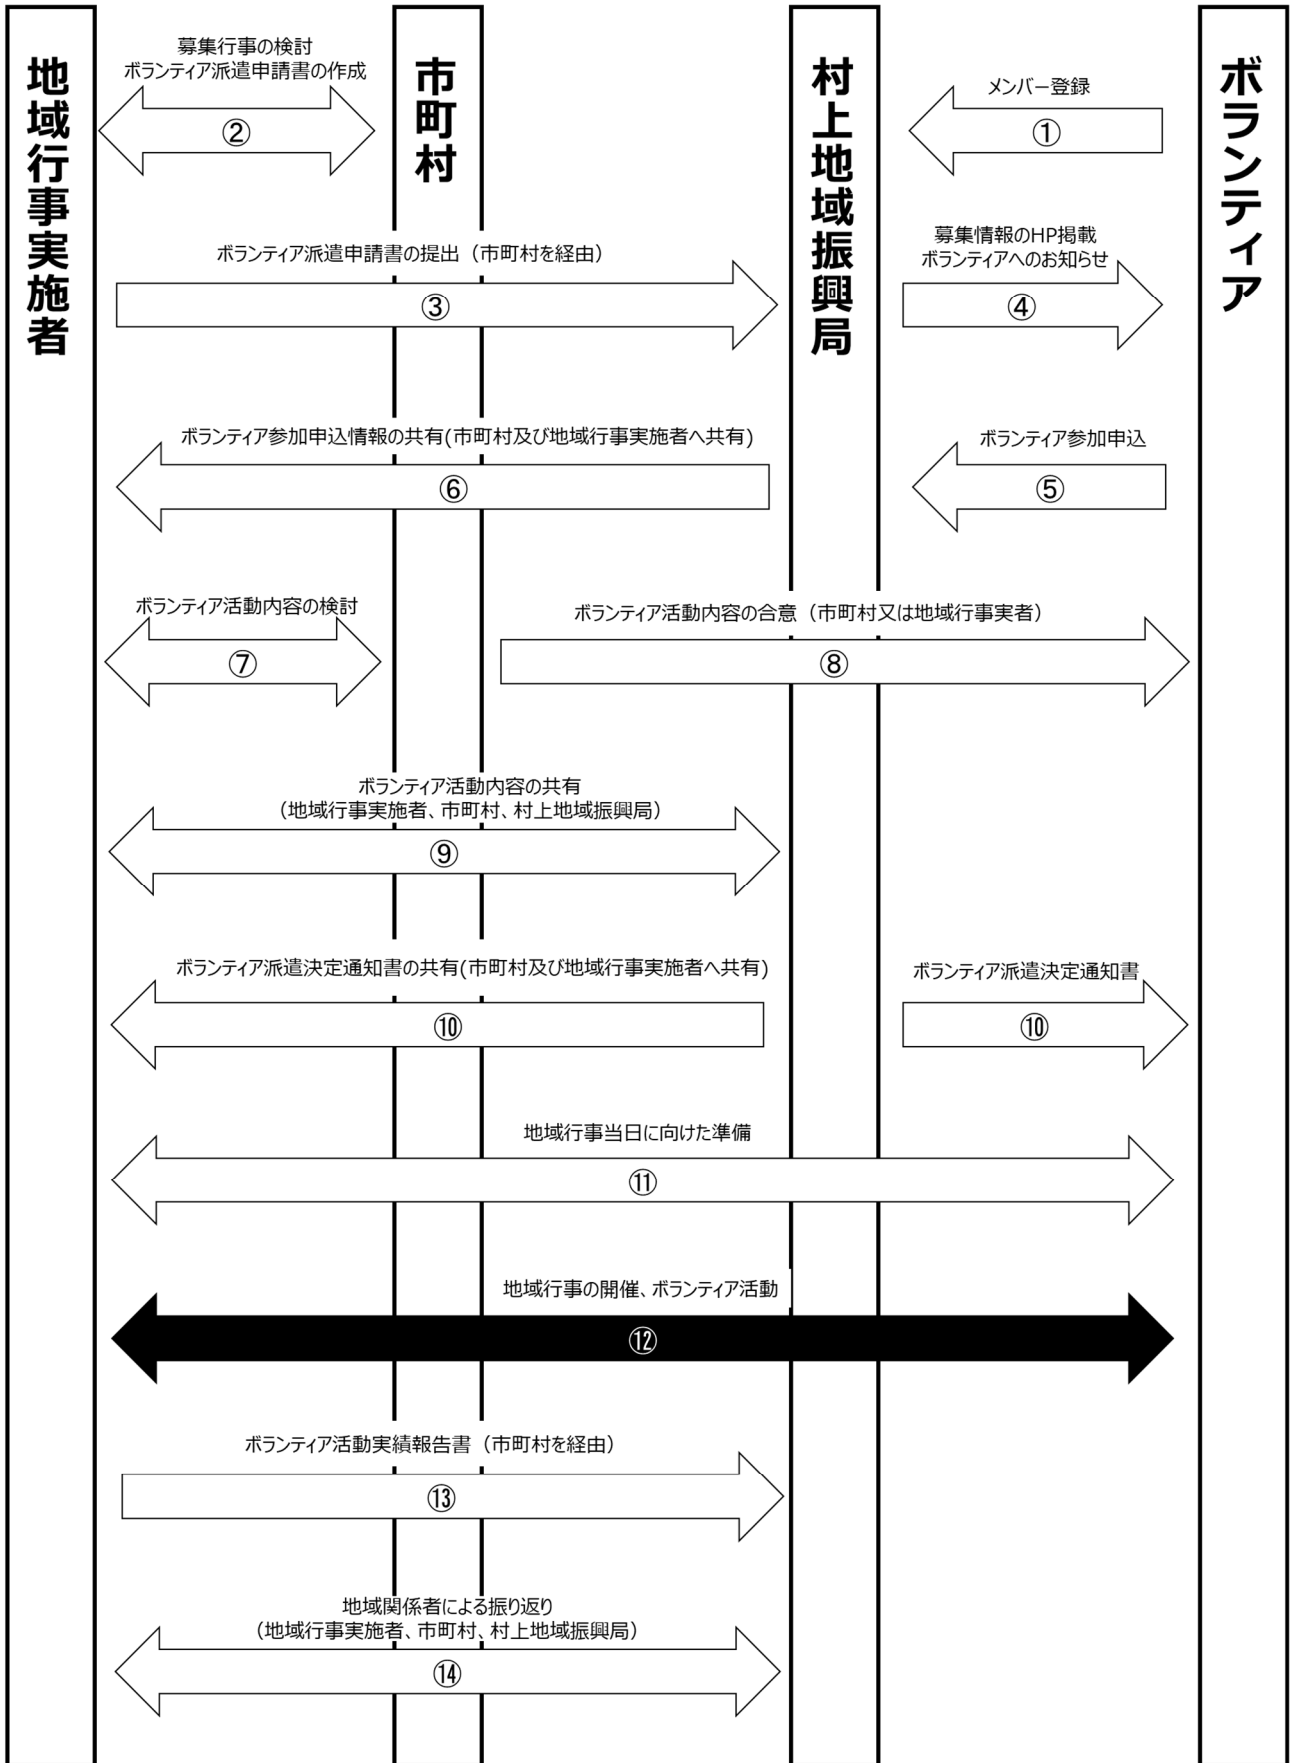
地域行事実施者

市町村

村上地域振興局

ボランティア

募集行事の検討
ボランティア派遣申請書の作成
②

メンバー登録
①

ボランティア派遣申請書の提出（市町村を経由）
③

募集情報のHP掲載
ボランティアへのお知らせ
④

ボランティア参加申込情報の共有(市町村及び地域行事実施者へ共有)
⑥

ボランティア参加申込
⑤

ボランティア活動内容の検討
⑦

ボランティア活動内容の合意（市町村又は地域行事実者）
⑧

ボランティア活動内容の共有
（地域行事実施者、市町村、村上地域振興局）
⑨

ボランティア派遣決定通知書の共有(市町村及び地域行事実施者へ共有)
⑩

ボランティア派遣決定通知書
⑩

地域行事当日に向けた準備
⑪

地域行事の開催、ボランティア活動
⑫

ボランティア活動実績報告書（市町村を経由）
⑬

地域関係者による振り返り
（地域行事実施者、市町村、村上地域振興局）
⑭